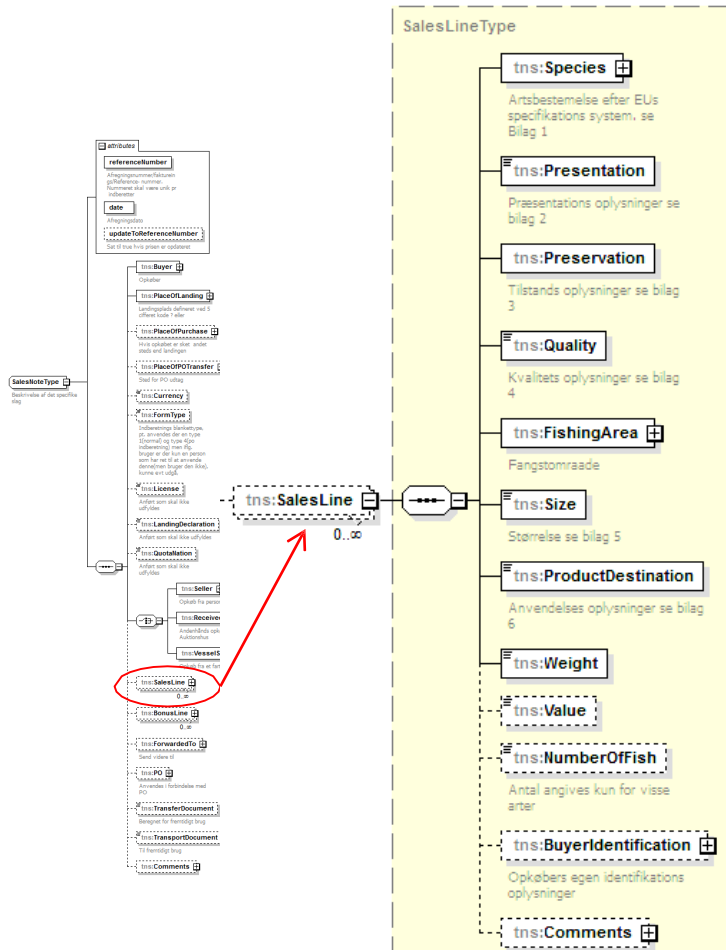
attributes

referenceNumber

Afregningsnummer/fakturanr. pr/Reference- nummer. Nummeret skal være unik pr indberetter

date

Afregningsdato

updateToReferenceNumber

Sat til true hvis prisen er opdateret

SalesNoteType

Beskrivelse af det specifikke slag

tns:Buyer

Opkøber

tns:PlaceOfLanding

Landingsplads defineret ved 5 ciffieret kode f eller

tns:PlaceOfPurchase

Hvis opkøbet er sket andet steds end landingen

tns:PlaceOfPOTransfer

Sted for PO udtag

tns:Currency

tns:FormType

Indberetnings blanket/type, pt. anvendes der en type 1(normal) og type 4(po indberetning) men thg. bruger er der kun en person som har ret til at anvende denne(men bruger den ikke), kunne ev.t udgå.

tns:License

Anført som skal ikke udfyldes

tns:LandingDeclaration

Anført som skal ikke udfyldes

tns:QuotaNation

Anført som skal ikke udfyldes

tns:Seller

Opkøb fra person

tns:Receiver

Andenhånds opk Auktionshus

tns:VesselS

Opkøb fra et fart

tns:SalesLine

0..∞

tns:BonusLine

0..∞

tns:ForwardedTo

Send videre til

tns:PO

Anvendes i forbindelse med PO

tns:TransferDocument

Beregnet for fremtidigt brug

tns:TransportDocument

Til fremtidigt brug

tns:Comments

tns:SalesLine

0..∞

SalesLineType

tns:Species

Artsbestemelse efter EUs specifikations system. se Bilag 1

tns:Presentation

Præsentations oplysninger se bilag 2

tns:Preservation

Tilstands oplysninger se bilag 3

tns:Quality

Kvalitets oplysninger se bilag 4

tns:FishingArea

Fangstomraade

tns:Size

Størrelse se bilag 5

tns:ProductDestination

Anvendelses oplysninger se bilag 6

tns:Weight

tns:Value

tns:NumberOfFish

Antal angives kun for visse arter

tns:BuyerIdentification

Opkøbers egen identifikations oplysninger

tns:Comments